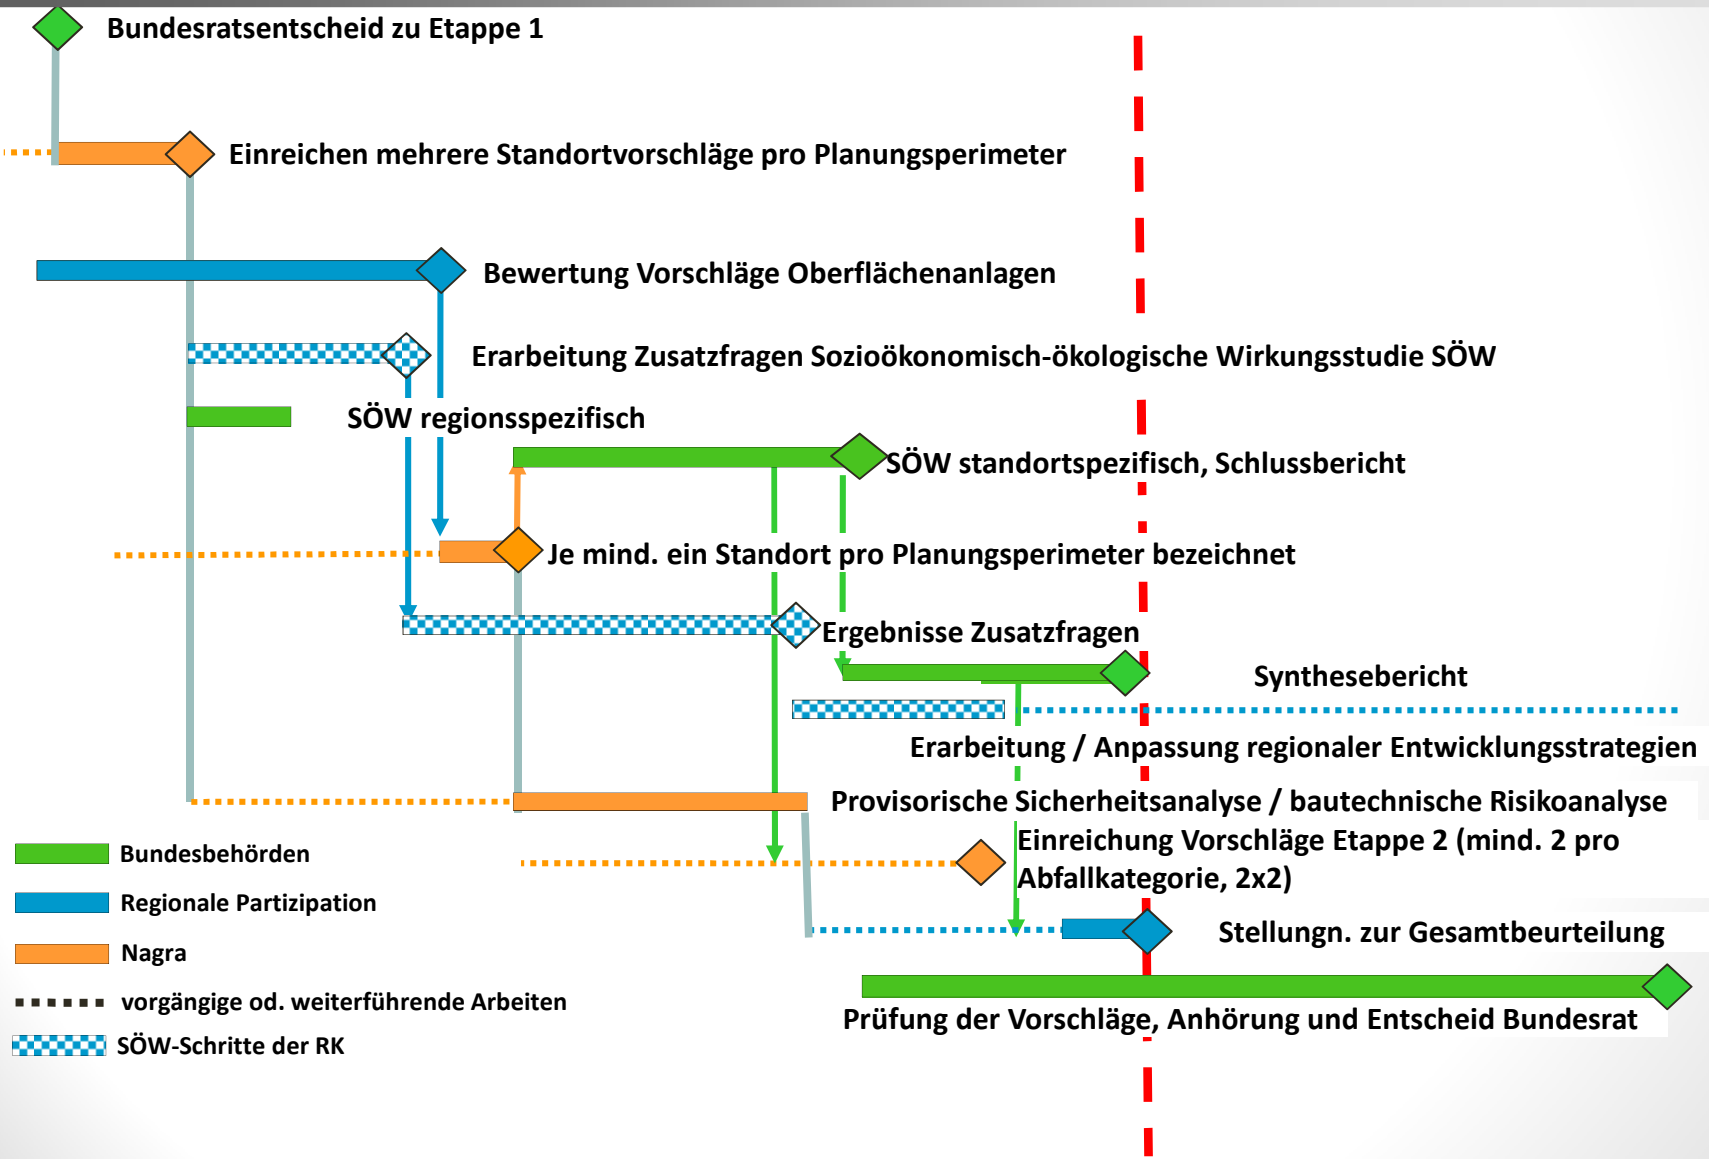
Bundesratsentscheid zu Etappe 1

Einreichen mehrere Standortvorschläge pro Planungsperimeter

Bewertung Vorschläge Oberflächenanlagen

Erarbeitung Zusatzfragen Sozioökonomisch-ökologische Wirkungsstudie SÖW

SÖW regionsspezifisch

SÖW standortspezifisch, Schlussbericht

Je mind. ein Standort pro Planungsperimeter bezeichnet

Ergebnisse Zusatzfragen

Synthesebericht

Erarbeitung / Anpassung regionaler Entwicklungsstrategien

Provisorische Sicherheitsanalyse / bautechnische Risikoanalyse

Einreichung Vorschläge Etappe 2 (mind. 2 pro Abfallkategorie, 2x2)

Stellungn. zur Gesamtbeurteilung

Prüfung der Vorschläge, Anhörung und Entscheid Bundesrat

Bundesbehörden

Regionale Partizipation

Nagra

vorgängige od. weiterführende Arbeiten

SÖW-Schritte der RK